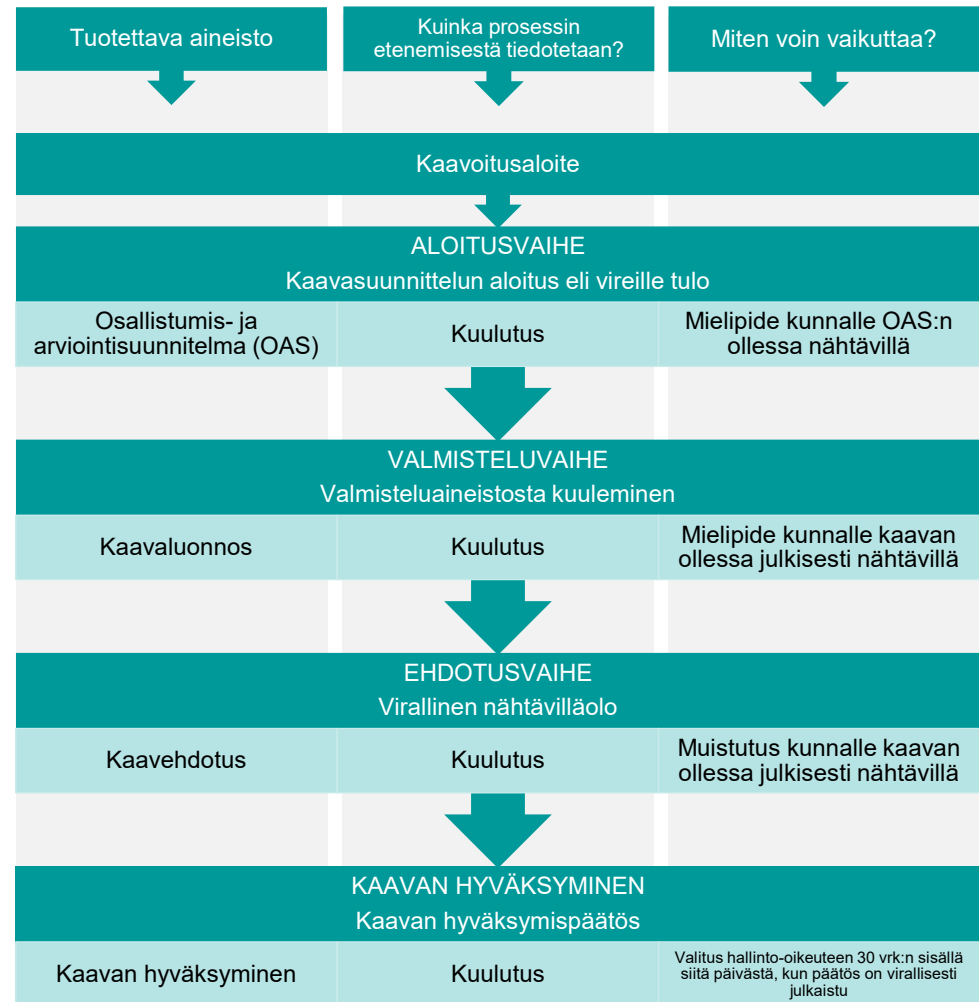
Tuotettava aineisto

Kuinka prosessin etenemisestä tiedotetaan?

Miten voin vaikuttaa?

Kaavoitusaloite

ALOITUSVAIHE
Kaavasuunnittelun aloitus eli vireille tulo

| Osallistumis- ja arviointisuunnitelma (OAS) | Kuulutus | Mielipide kunnalle OAS:n ollessa nähtävillä |
|---|---|---|

VALMISTELUVAIHE
Valmisteluaineistosta kuuleminen

| Kaavaluonnos | Kuulutus | Mielipide kunnalle kaavan ollessa julkisesti nähtävillä |
|---|---|---|

EHDOTUSVAIHE
Virallinen nähtävilläolo

| Kaavehdotus | Kuulutus | Muistutus kunnalle kaavan ollessa julkisesti nähtävillä |
|---|---|---|

KAAVAN HYVÄKSYMINEN
Kaavan hyväksymispäätös

| Kaavan hyväksyminen | Kuulutus | Valitus hallinto-oikeuteen 30 vrk:n sisällä siitä päivästä, kun päätös on virallisesti julkaistu |
|---|---|---|